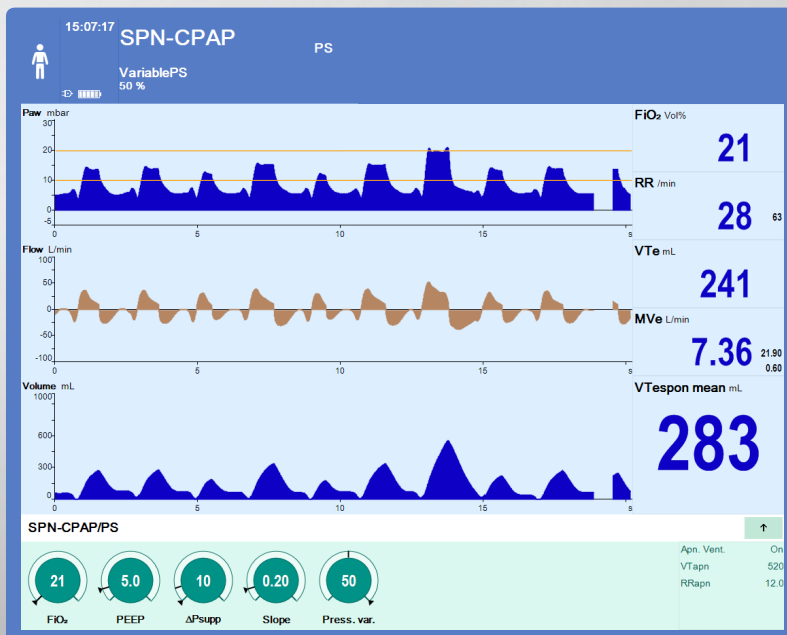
15:07:17

SPN-CPAP

PS

VariablePS
50 %

Paw mbar
30
20
10
0
-5
0 5 10 15 s

Flow L/min
100
50
0
-50
-100
0 5 10 15 s

Volume mL
1000
600
200
0
0 5 10 15 s

FiO₂ Vol%
21

RR /min
28
63

VTe mL
241

MVe L/min
7.36
21.90
0.60

VTespon mean mL
283

SPN-CPAP/PS

↑

21
FiO₂

5.0
PEEP

10
ΔPsupp

0.20
Slope

50
Press. var.

| Apn. Vent. | On |
|---|---|
| VTapn | 520 |
| RRapn | 12.0 |